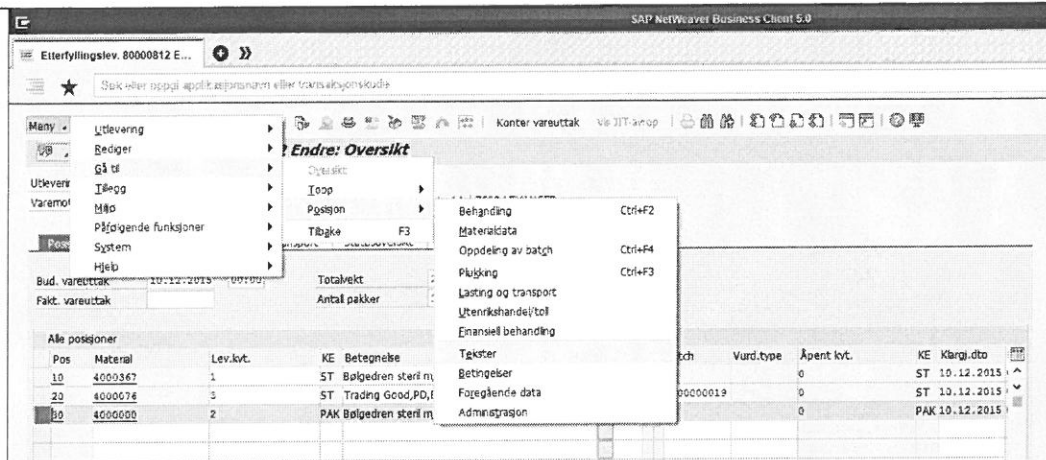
SAP NetWeaver Business Client 5.0

Etterfyllingslev. 80000812 E...

Søk eller oppgi applikasjonsnavn eller transaksjonskode

Meny

Utlevering
Rediger
Gå til
Tillegg
Miljø
Påfølgende funksjoner
System
Hjelp

Oversikt
Topp
Posisjon
Tilbake F3

Behandling Ctrl+F2
Materialdata
Oppdeling av batch Ctrl+F4
Plukking Ctrl+F3
Lasting og transport
Utenrikshandel/toll
Finansiell behandling
Tekster
Betingelser
Foregående data
Administrasjon

Konter vareuttak

2 Endre: Oversikt

Utlevering
Varemot

Bud. vareuttak 10.12.2015 00:00
Fakt. vareuttak
Totalvekt
Antall pakker

Alle posisjoner

| Pos | Material | Lev.kvt. | KE | Betegnelse | | tch | Vurd.type | Åpent kvt. | KE | Klargj.dto |
|---|---|---|---|---|---|---|---|---|---|---|
| 10 | 4000367 | 1 | ST | Bølgedren steril m | | | | 0 | ST | 10.12.2015 |
| 20 | 4000074 | 5 | ST | Trading Good,PD, | | 00000019 | | 0 | ST | 10.12.2015 |
| 30 | 4000000 | 2 | PAK | Bølgedren steril m | | | | 0 | PAK | 10.12.2015 |